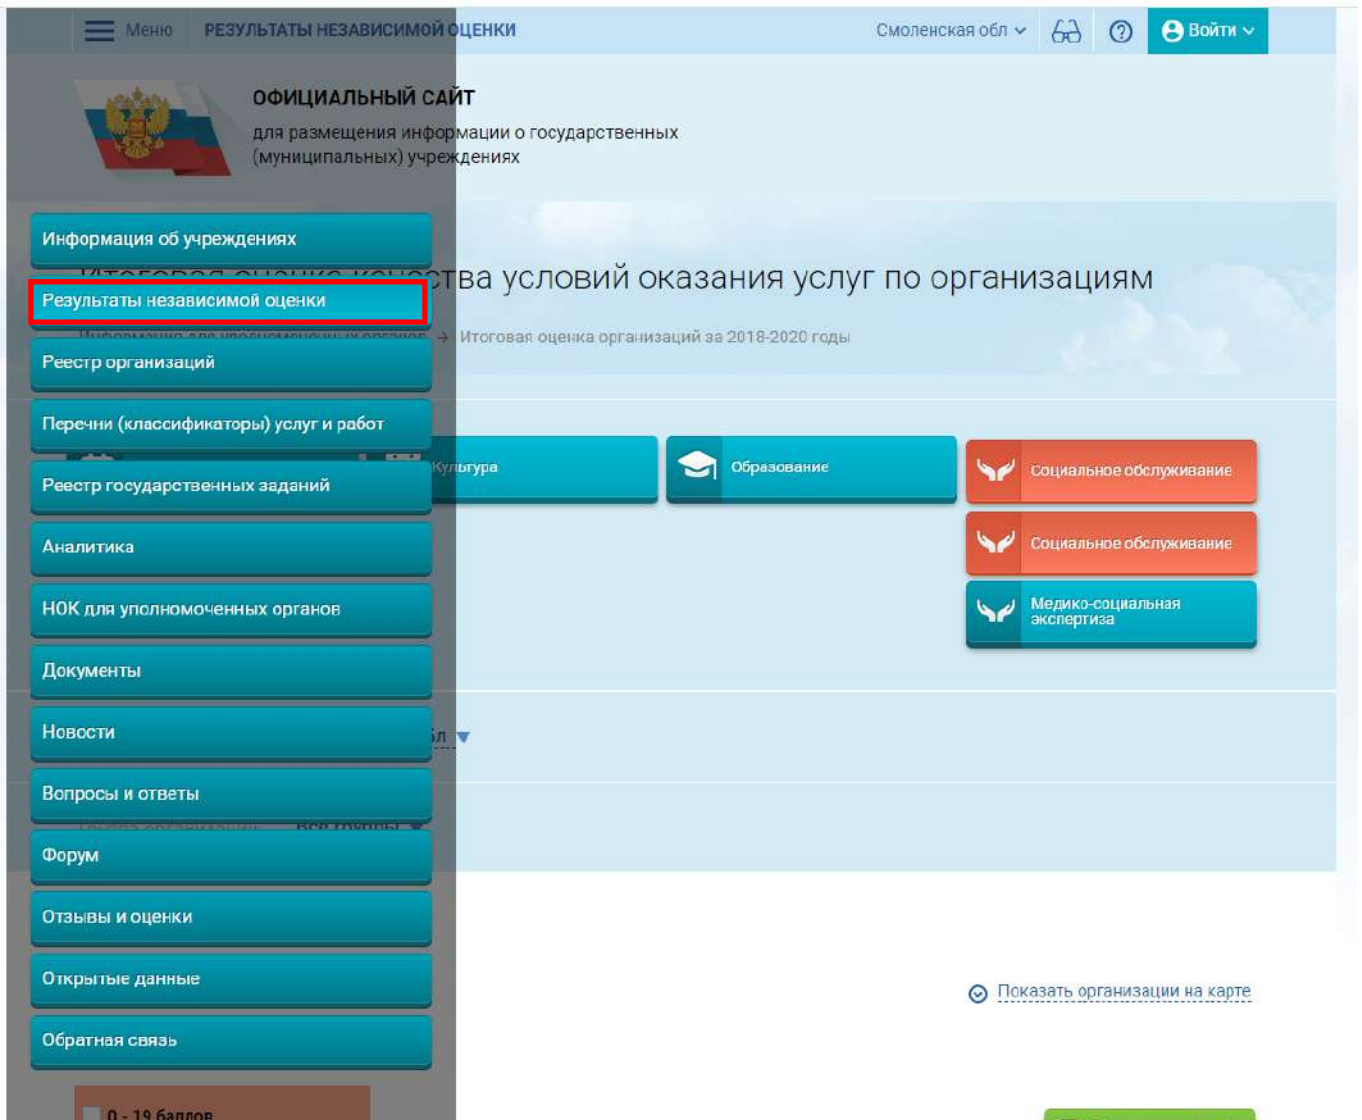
Меню РЕЗУЛЬТАТЫ НЕЗАВИСИМОЙ ОЦЕНКИ

Смоленская обл

Войти

ОФИЦИАЛЬНЫЙ САЙТ

для размещения информации о государственных (муниципальных) учреждениях

Информация об учреждениях

Результаты независимой оценки

Реестр организаций

Перечни (классификаторы) услуг и работ

Реестр государственных заданий

Аналитика

НОК для уполномоченных органов

Документы

Новости

Вопросы и ответы

Форум

Отзывы и оценки

Открытые данные

Обратная связь

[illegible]ства условий оказания услуг по организациям

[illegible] → Итоговая оценка организаций за 2018-2020 годы

Культура

Образование

Социальное обслуживание

Социальное обслуживание

Медико-социальная экспертиза

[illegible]л

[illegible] Все группы

Показать организации на карте

0 - 19 баллов